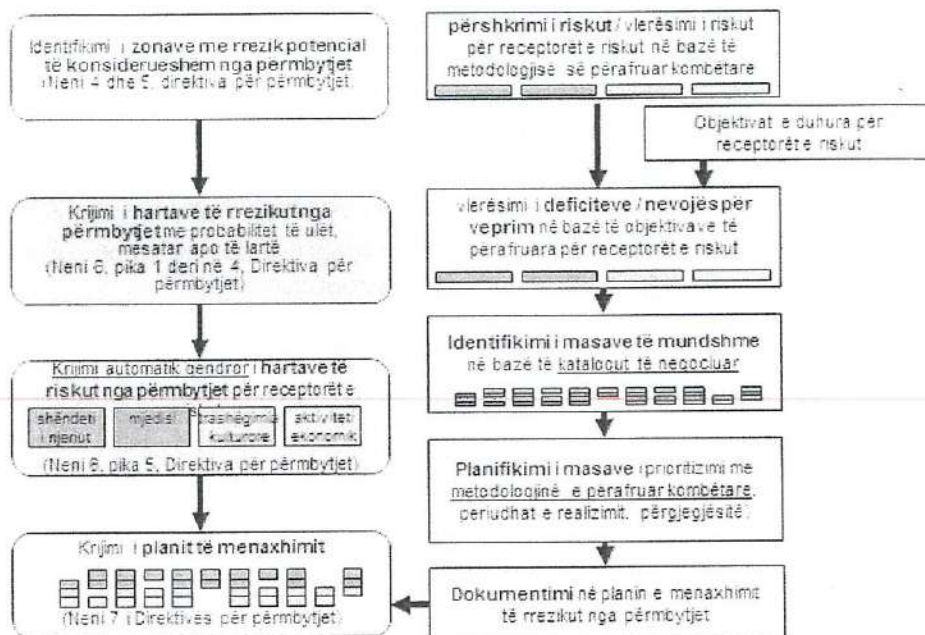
Identifikimi i zonave me rrezik potencial të konsiderueshëm nga përmbytjet (Neni 4 dhe 5, direktiva për përmbytjet)

Krijimi i hartave të rrezikutnga përmbytjet me probabilitet të ulët, mesatar apo të lartë (Neni 6, pika 1 deri në 4, Direktiva për përmbytjet)

Krijimi automatik qendror i hartave të riskut nga përmbytjet për receptorët e

shëndeti i njerut

mjedisi

trashëgimia kulturore

aktivitet ekonomik

(Neni 6, pika 5, Direktiva për përmbytjet)

Krijimi i planit të menaxhimit

(Neni 7 i Direktives për përmbytjet)

përshkrimi i riskut / vlerësimi i riskut për receptorët e riskut në bazë të metodologjisë së përafruar kombëtare

Objektivat e duhura për receptorët e riskut

vlerësimi i deficiteve / nevojës për veprim në bazë të objektivave të përafruara për receptorët e riskut

Identifikimi i masave të mundshme në bazë të katalogut të negociuar

Planifikimi i masave (prioritizimi me metodologjinë e përafruar kombëtare, periudhat e realizimit, përgjegjësitë)

Dokumentimi në planin e menaxhimit të rrezikut nga përmbytjet